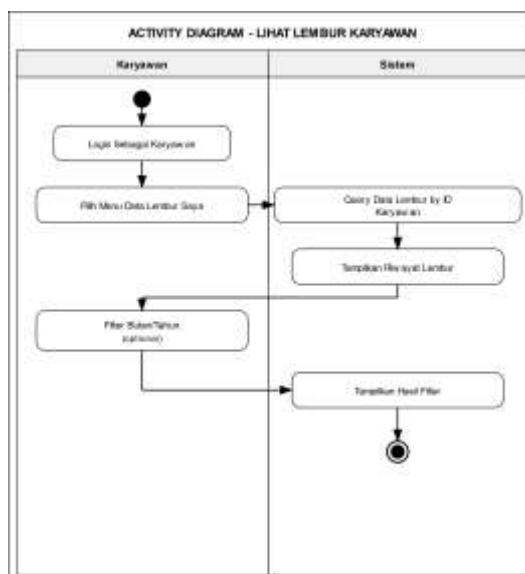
ACTIVITY DIAGRAM - LIHAT LEMBUR KARYAWAN

Karyawan

Sistem

Login Sebagai Karyawan

Pilih Menu Data Lembur Saya

Query Data Lembur by ID Karyawan

Tampilkan Riwayat Lembur

Filter Bulan/Tahun (optional)

Tampilkan Hasil Filter